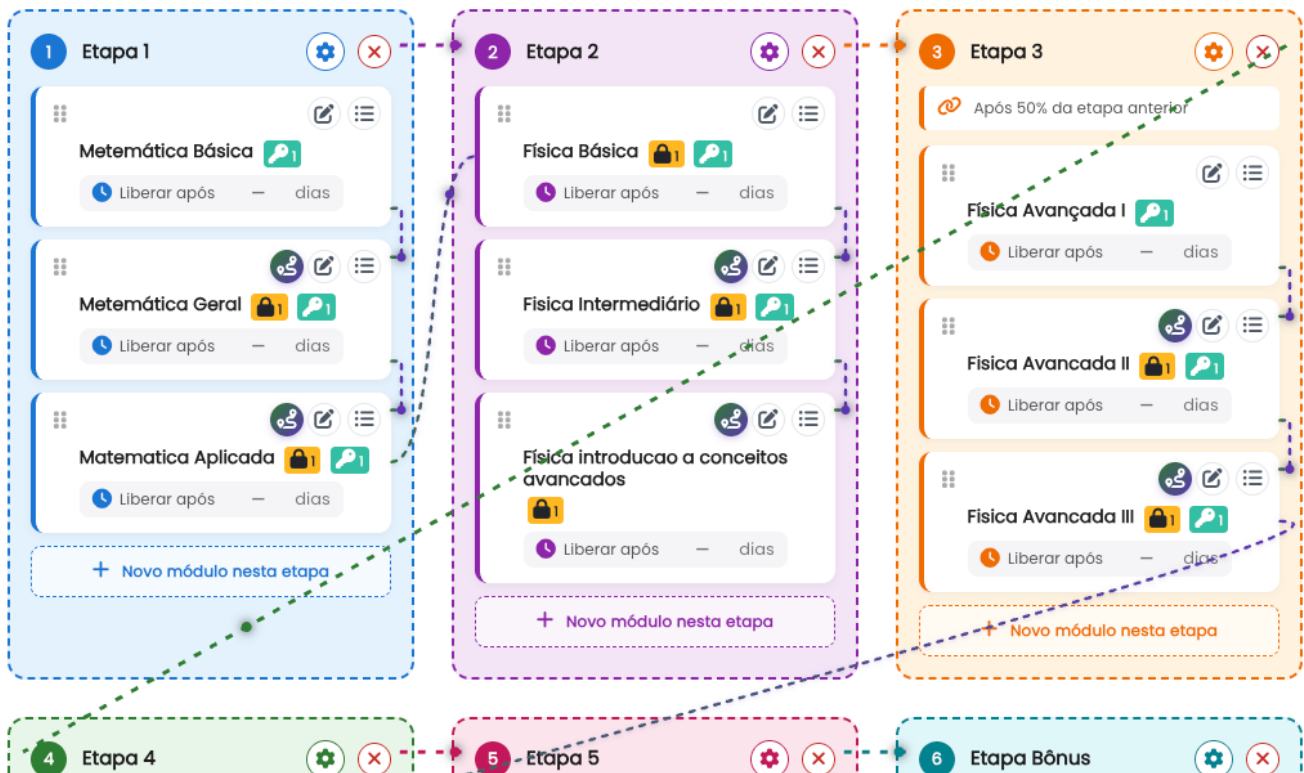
1 Etapa 1

Metemática Básica 1

Liberar após — dias

Metemática Geral 1 1

Liberar após — dias

Matematica Aplicada 1 1

Liberar após — dias

+ Novo módulo nesta etapa

2 Etapa 2

Física Básica 1 1

Liberar após — dias

Fisica Intermediário 1 1

Liberar após — dias

Física introducao a conceitos avancados

1

Liberar após — dias

+ Novo módulo nesta etapa

3 Etapa 3

Após 50% da etapa anterior

Física Avançada I 1

Liberar após — dias

Fisica Avancada II 1 1

Liberar após — dias

Fisica Avancada III 1 1

Liberar após — dias

+ Novo módulo nesta etapa

4 Etapa 4

5 Etapa 5

6 Etapa Bônus